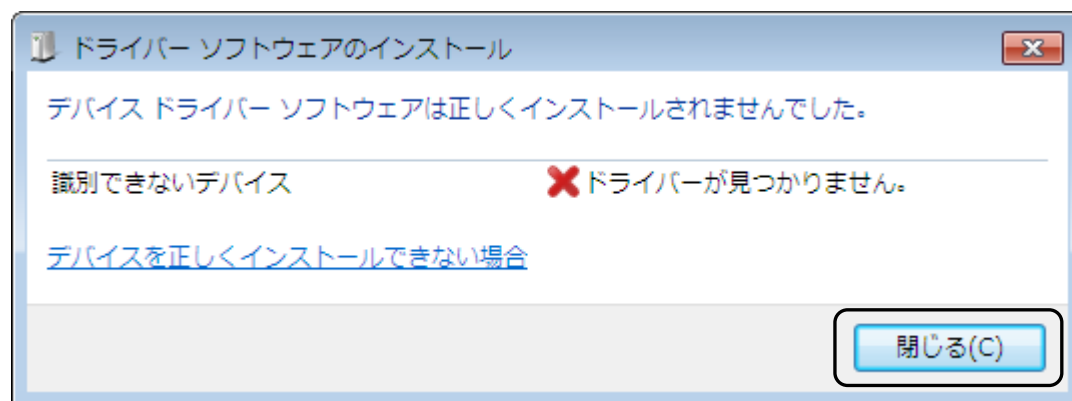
ドライバー ソフトウェアのインストール

デバイス ドライバー ソフトウェアは正しくインストールされませんでした。

識別できないデバイス

ドライバーが見つかりません。

デバイスを正しくインストールできない場合

閉じる(C)